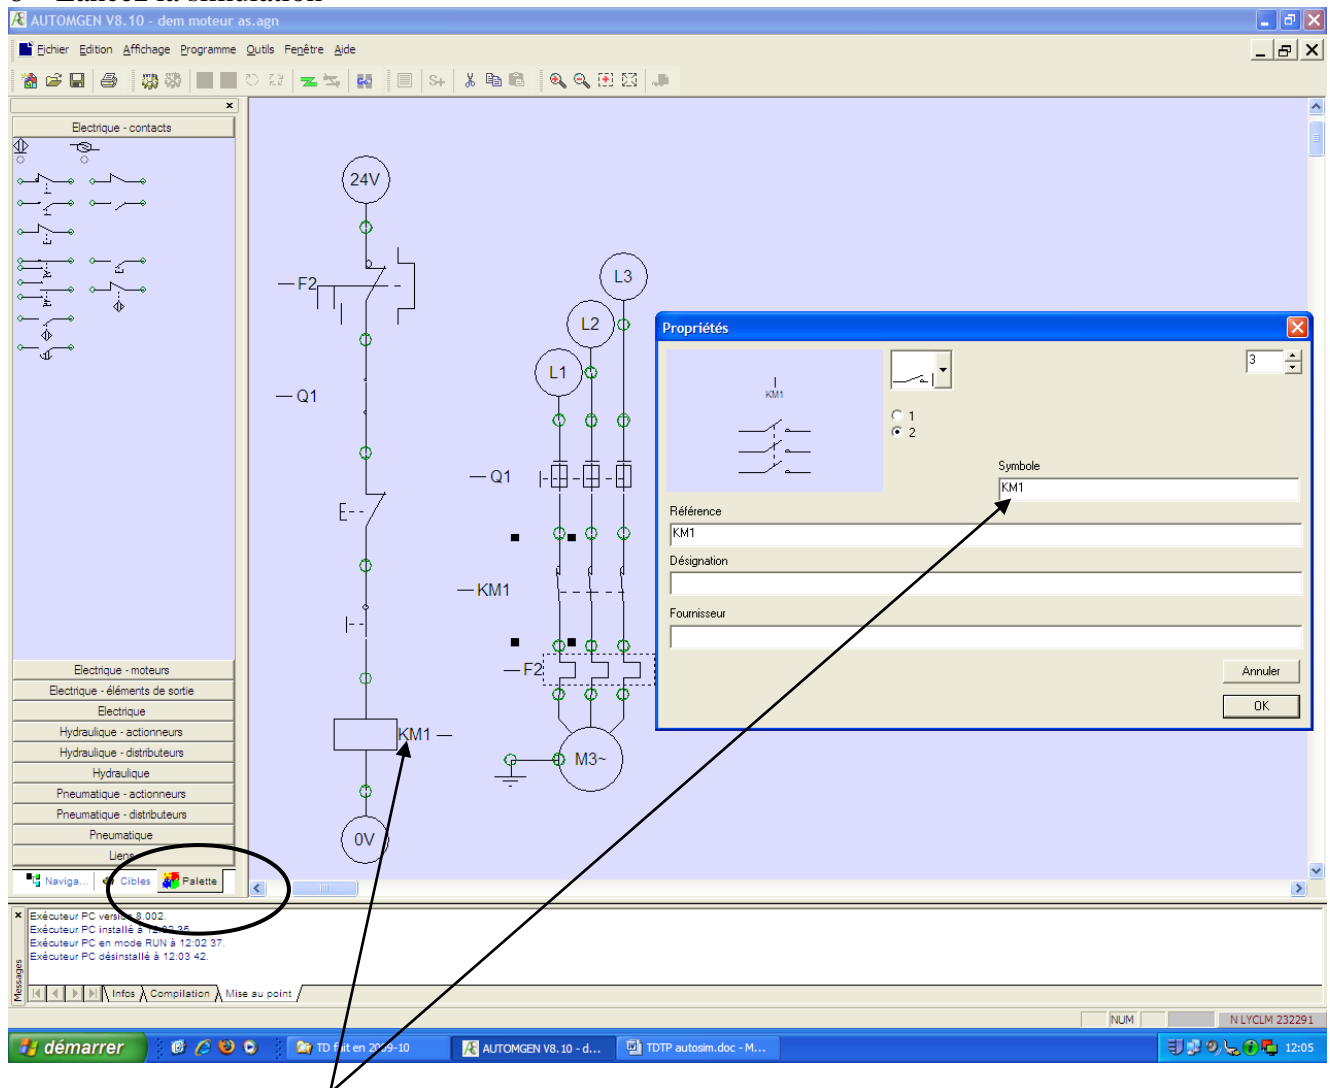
AUTOMGEN V8.10 - dem moteur as.agn

Fichier Edition Affichage Programme Outils Fenêtre Aide

Electrique - contacts

24V

F2

Q1

E

KM1

0V

L3

L2

L1

Q1

KM1

F2

M3~

Propriétés

KM1

1
2

3

Symbole
KM1

Référence
KM1

Désignation

Fournisseur

Annuler

OK

Electrique - moteurs
Electrique - éléments de sortie
Electrique
Hydraulique - actionneurs
Hydraulique - distributeurs
Hydraulique
Pneumatique - actionneurs
Pneumatique - distributeurs
Pneumatique
Liens

Naviga... Cibles Palette

Exécuteur PC version 8.002.
Exécuteur PC installé à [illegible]
Exécuteur PC en mode RUN à 12:02 37.
Exécuteur PC désinstallé à 12:03 42.

Messages

Infos Compilation Mise au point

NUM N LYCLM 232291

démarrer TD fait en 2009-10 AUTOMGEN V8. 10 - d... TDTP autosim.doc - M... 12:05